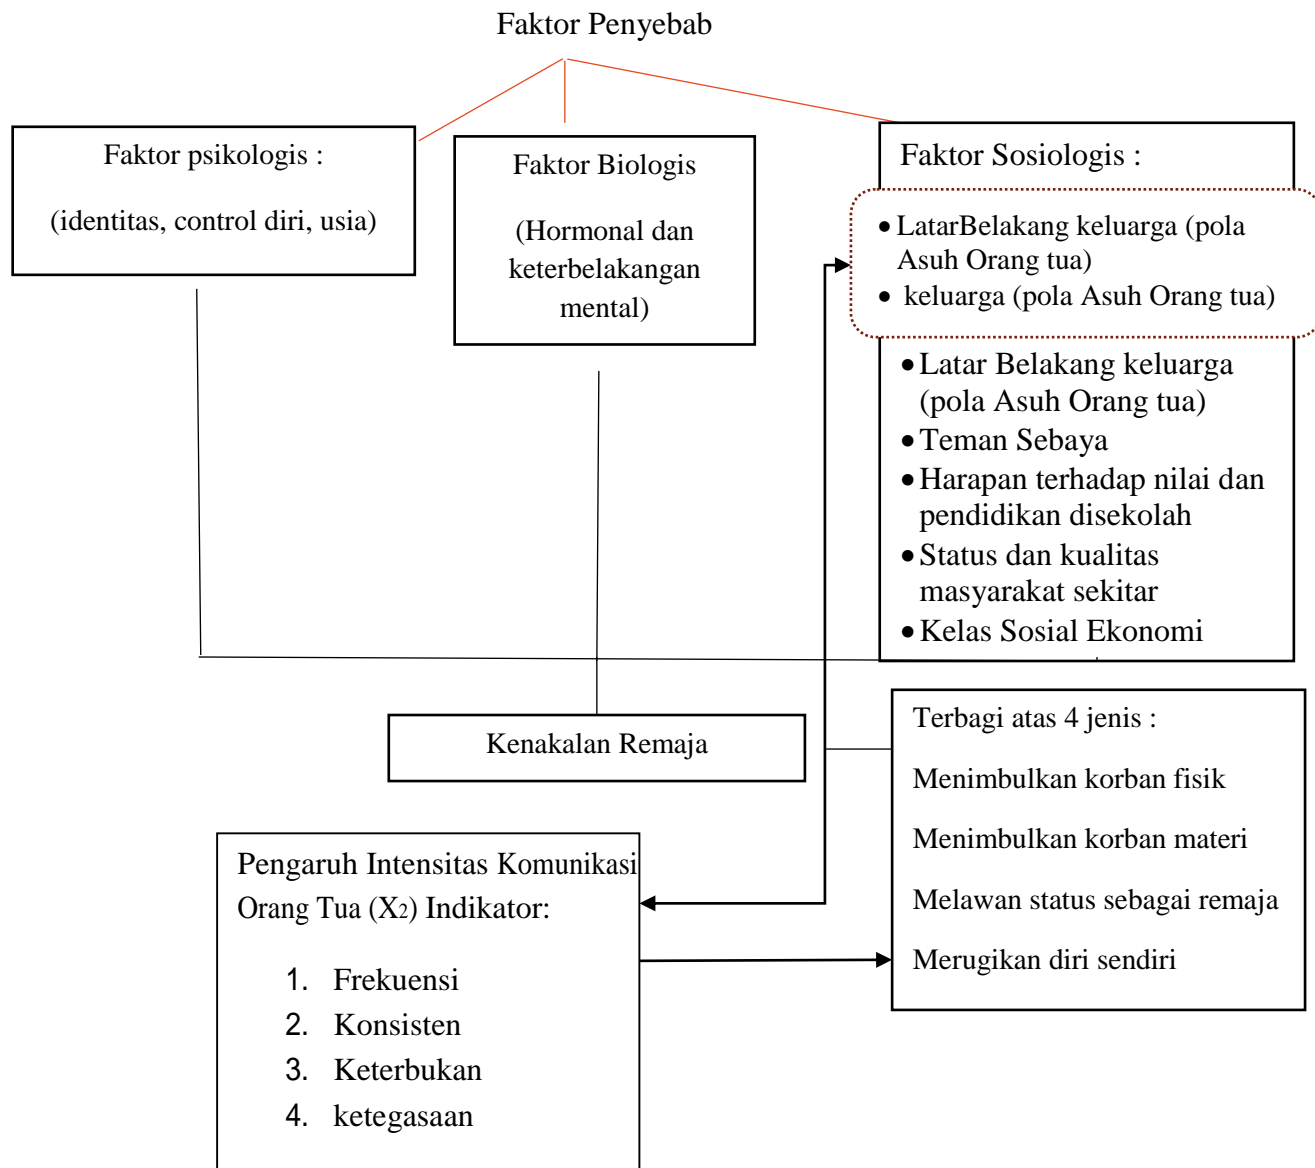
Faktor Penyebab

Faktor psikologis :

(identitas, control diri, usia)

Faktor Biologis

(Hormonal dan keterbelakangan mental)

Faktor Sosiologis :

- LatarBelakang keluarga (pola Asuh Orang tua)
- keluarga (pola Asuh Orang tua)

- Latar Belakang keluarga (pola Asuh Orang tua)
- Teman Sebaya
- Harapan terhadap nilai dan pendidikan disekolah
- Status dan kualitas masyarakat sekitar
- Kelas Sosial Ekonomi

Kenakalan Remaja

Terbagi atas 4 jenis :

Menimbulkan korban fisik

Menimbulkan korban materi

Melawan status sebagai remaja

Merugikan diri sendiri

Pengaruh Intensitas Komunikasi Orang Tua ($X_2$) Indikator:

1. Frekuensi
2. Konsisten
3. Keterbukan
4. ketegasaan